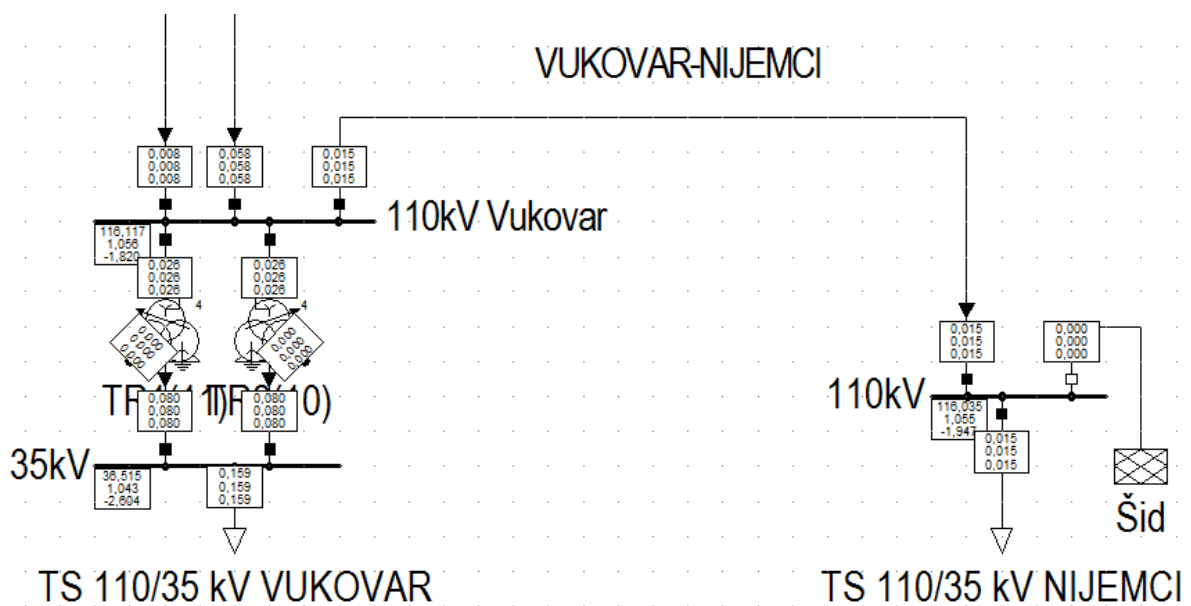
VUKOVAR-NIJEMCI

0,008
0,008
0,008

0,058
0,058
0,058

0,015
0,015
0,015

110kV Vukovar

116,117
1,056
-1,820

0,026
0,026
0,026

0,026
0,026
0,026

4

4

0,008
0,008
0,008

0,000
0,000
0,000

TR1(11) TR2(10)

0,080
0,080
0,080

0,080
0,080
0,080

35kV

36,515
1,043
-2,604

0,159
0,159
0,159

TS 110/35 kV VUKOVAR

0,015
0,015
0,015

0,000
0,000
0,000

110kV

116,035
1,055
-1,947

0,015
0,015
0,015

Šid

TS 110/35 kV NIJEMCI